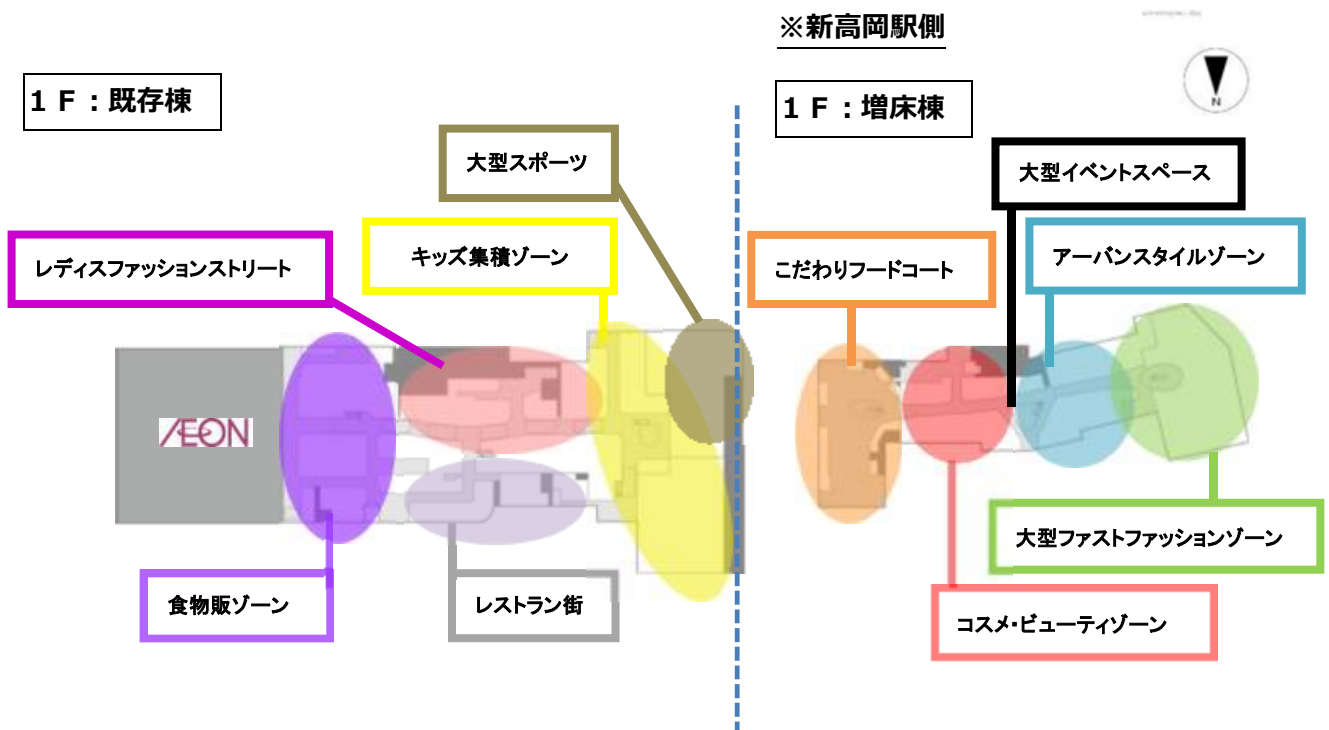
※新高岡駅側

1 F：既存棟

1 F：増床棟

N

大型スポーツ

キッズ集積ゾーン

レディスファッションストリート

AEON

食物販ゾーン

レストラン街

大型イベントスペース

こだわりフードコート

アーバンスタイルゾーン

大型ファストファッションゾーン

コスメ・ビューティゾーン